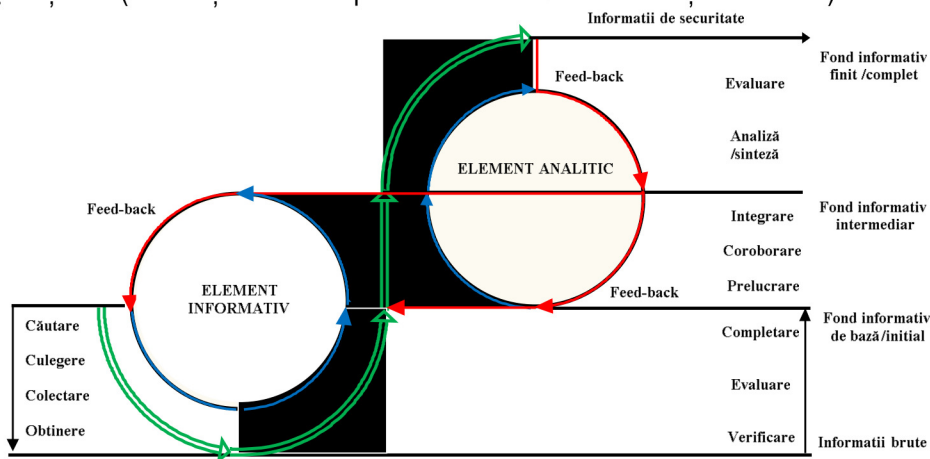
Informatii de securitate

Fond informativ finit /complet

Feed-back

Evaluare

Analiză /sinteză

ELEMENT ANALITIC

Feed-back

Integrare

Fond informativ intermediar

Coroborare

ELEMENT INFORMATIV

Feed-back

Prelucrare

Fond informativ de bază/initial

Căutare

Culegere

Colectare

Obtinere

Completare

Evaluare

Verificare

Informatii brute